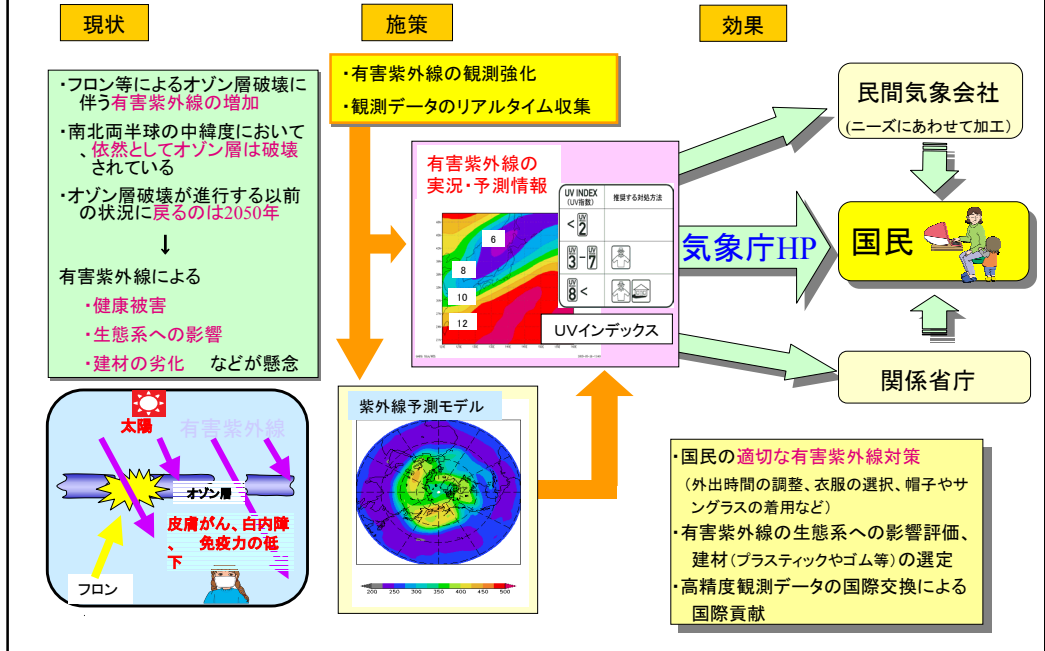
現状

施策

効果

・フロン等によるオゾン層破壊に伴う有害紫外線の増加

・南北両半球の中緯度において、依然としてオゾン層は破壊されている

・オゾン層破壊が進行する以前の状況に戻るのは2050年

↓

有害紫外線による

・健康被害

・生態系への影響

・建材の劣化　　などが懸念

太陽

有害紫外線

オゾン層

皮膚がん、白内障、免疫力の低下

フロン

・有害紫外線の観測強化

・観測データのリアルタイム収集

有害紫外線の実況・予測情報

6

8

10

12

UV INDEX (UV指数)

推奨する対処方法

<2

3-7

8<

UVインデックス

紫外線予測モデル

200 250 300 350 400 450 500

気象庁HP

民間気象会社

(ニーズにあわせて加工)

国民

関係省庁

・国民の適切な有害紫外線対策

(外出時間の調整、衣服の選択、帽子やサングラスの着用など)

・有害紫外線の生態系への影響評価、建材(プラスティックやゴム等)の選定

・高精度観測データの国際交換による国際貢献